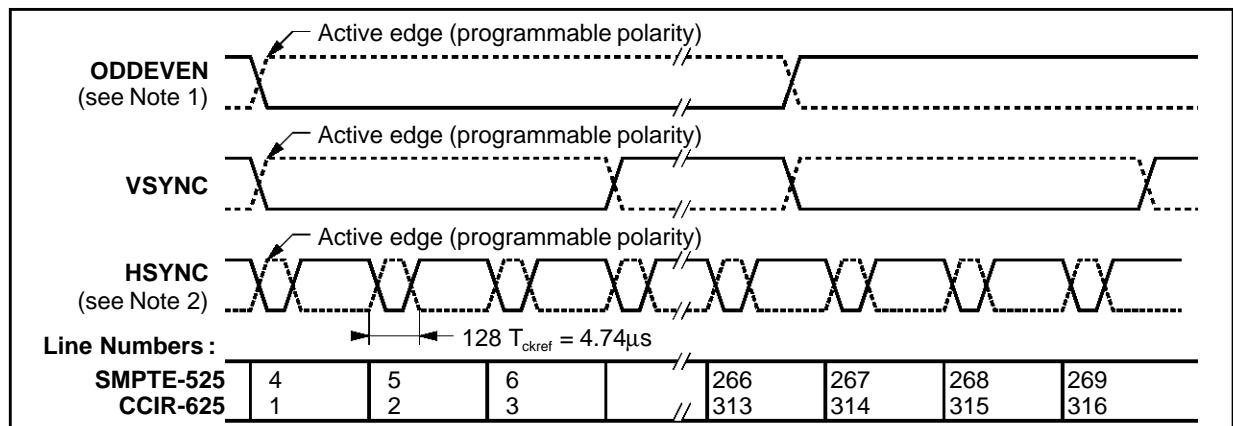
Active edge (programmable polarity)

ODDEVEN
(see Note 1)

Active edge (programmable polarity)

VSYNC

Active edge (programmable polarity)

HSYNC
(see Note 2)

$128\ T_{ckref} = 4.74\mu s$

Line Numbers :

| | | | | | | | | |
|---|---|---|---|---|---|---|---|---|
| SMPTE-525 | 4 | 5 | 6 | | 266 | 267 | 268 | 269 |
| CCIR-625 | 1 | 2 | 3 | | 313 | 314 | 315 | 316 |